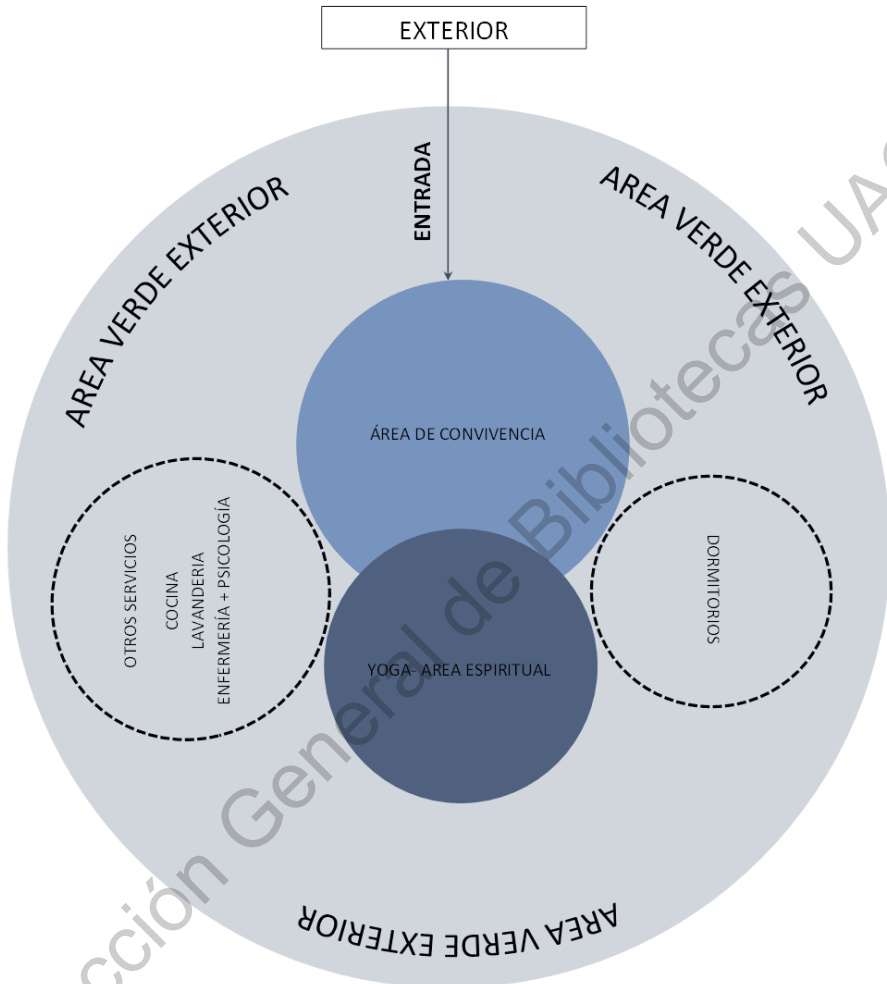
EXTERIOR

ENTRADA

AREA VERDE EXTERIOR

AREA VERDE EXTERIOR

ÁREA DE CONVIVENCIA

OTROS SERVICIOS
COCINA
LAVANDERIA
ENFERMERÍA + PSICOLOGÍA

DORMITORIOS

YOGA- AREA ESPIRITUAL

AREA VERDE EXTERIOR

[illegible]cción General de Bibliotecas UA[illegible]